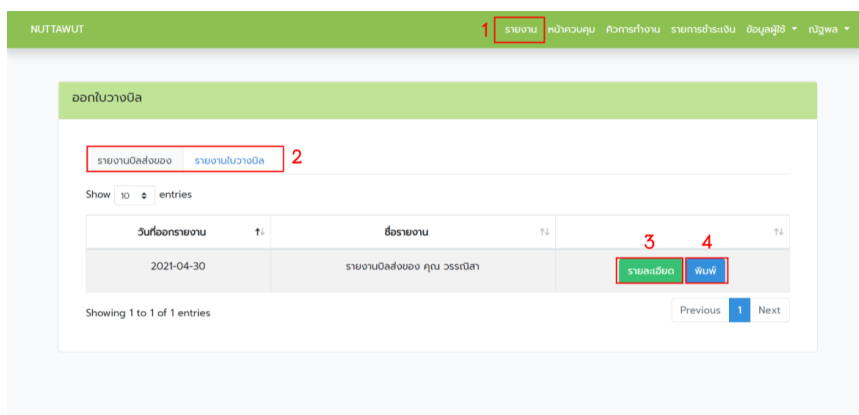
NUTTAWUT

1 รายงาน หน้าควบคุม คิวการทำงาน รายการชำระเงิน ข้อมูลผู้ใช้ ▾ ณัฐพล ▾

ออกใบวางบิล

รายงานบิลส่งของ รายงานใบวางบิล 2

Show 10 entries

| วันที่ออกรายงาน ↑↓ | ชื่อรายงาน ↑↓ | 3 4 ↑↓ |
|---|---|---|
| 2021-04-30 | รายงานบิลส่งของ คุณ วรรณิสา | รายละเอียด พิมพ์ |

Showing 1 to 1 of 1 entries

Previous 1 Next